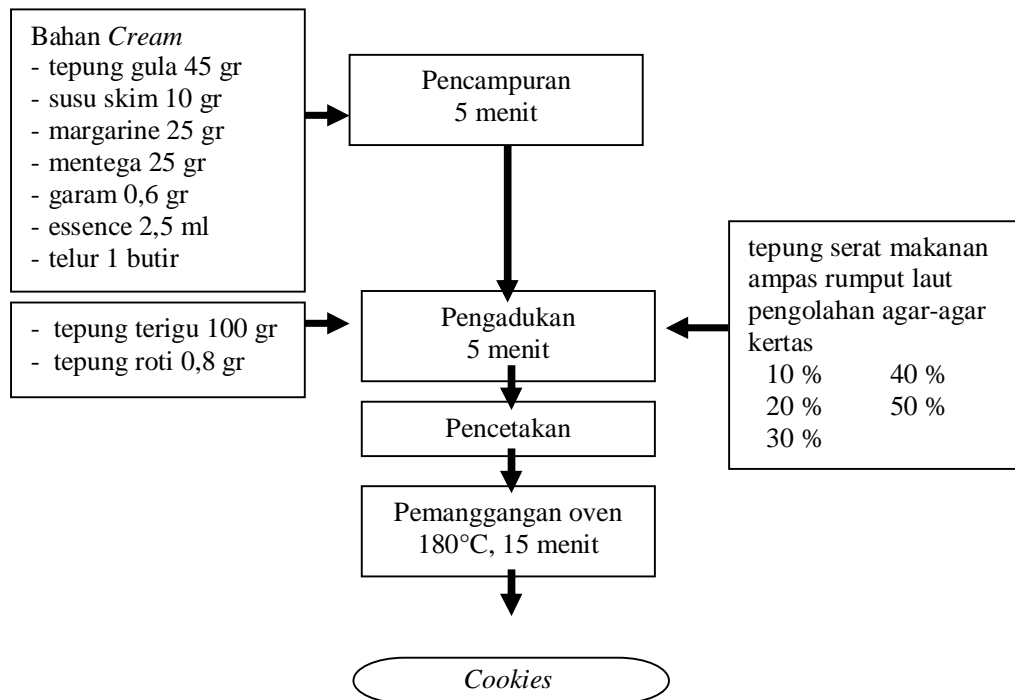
Bahan *Cream*
- tepung gula 45 gr
- susu skim 10 gr
- margarine 25 gr
- mentega 25 gr
- garam 0,6 gr
- essence 2,5 ml
- telur 1 butir

Pencampuran
5 menit

- tepung terigu 100 gr
- tepung roti 0,8 gr

Pengadukan
5 menit

tepung serat makanan ampas rumput laut pengolahan agar-agar kertas
10 % 40 %
20 % 50 %
30 %

Pencetakan

Pemanggangan oven
180°C, 15 menit

*Cookies*